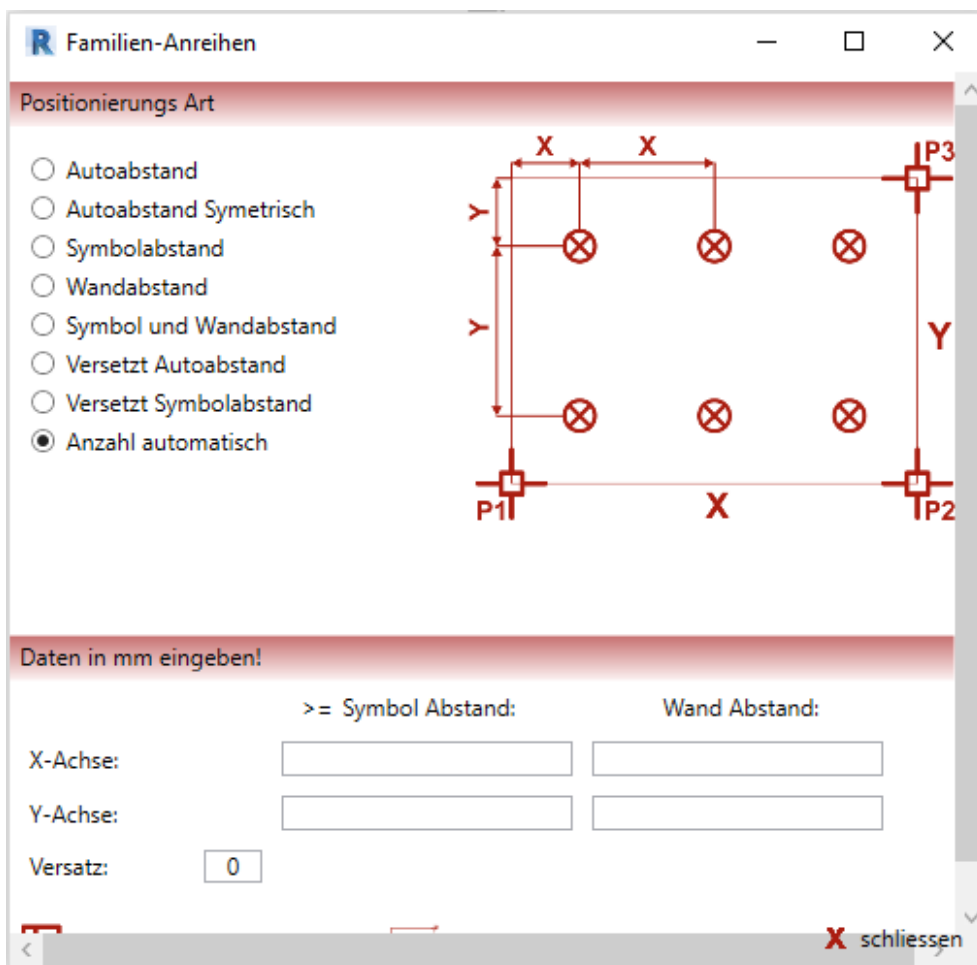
R Familien-Anreihen

Positionierungs Art

Autoabstand
Autoabstand Symetrisch
Symbolabstand
Wandabstand
Symbol und Wandabstand
Versetzt Autoabstand
Versetzt Symbolabstand
Anzahl automatisch

X X P3 Y Y Y P1 X P2

Daten in mm eingeben!

>= Symbol Abstand: Wand Abstand:

X-Achse:

Y-Achse:

Versatz: 0

X schliessen